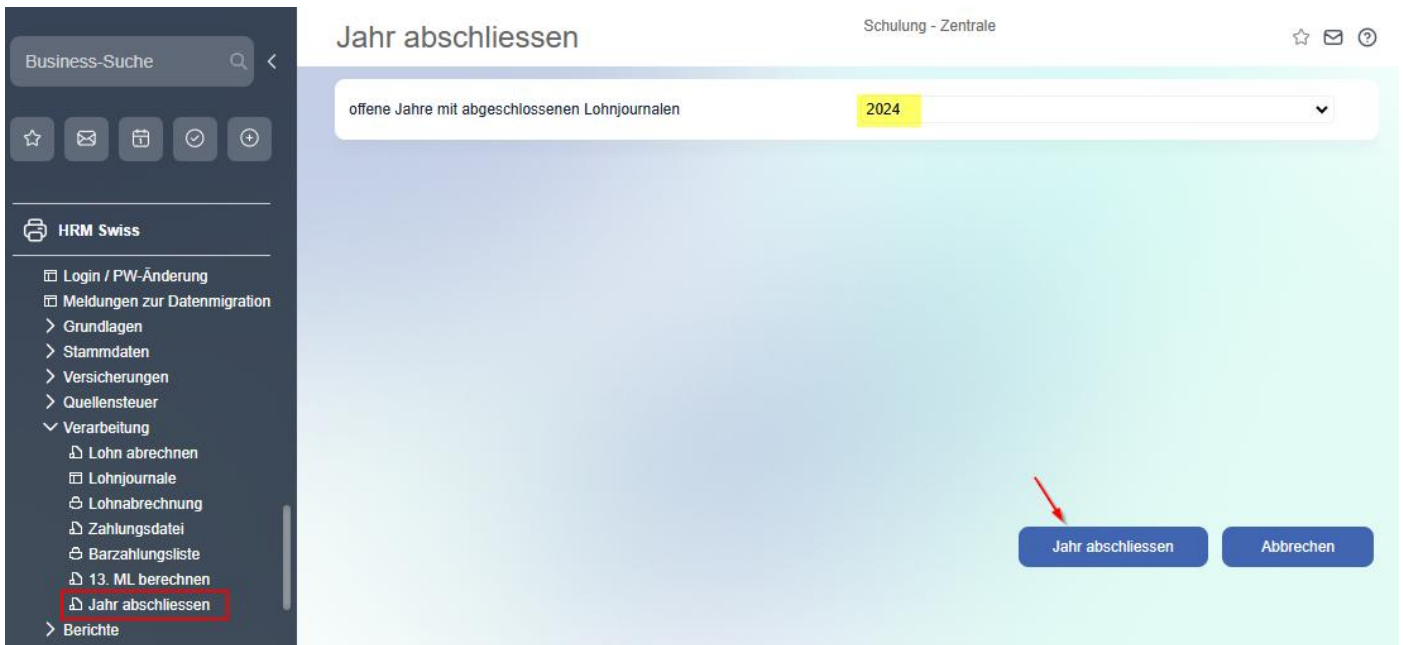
Business-Suche

HRM Swiss

Login / PW-Änderung
Meldungen zur Datenmigration
Grundlagen
Stammdaten
Versicherungen
Quellensteuer
Verarbeitung
Lohn abrechnen
Lohnjournale
Lohnabrechnung
Zahlungsdatei
Barzahlungsliste
13. ML berechnen
Jahr abschliessen
Berichte

Jahr abschliessen

Schulung - Zentrale

offene Jahre mit abgeschlossenen Lohnjournalen 2024

Jahr abschliessen Abbrechen